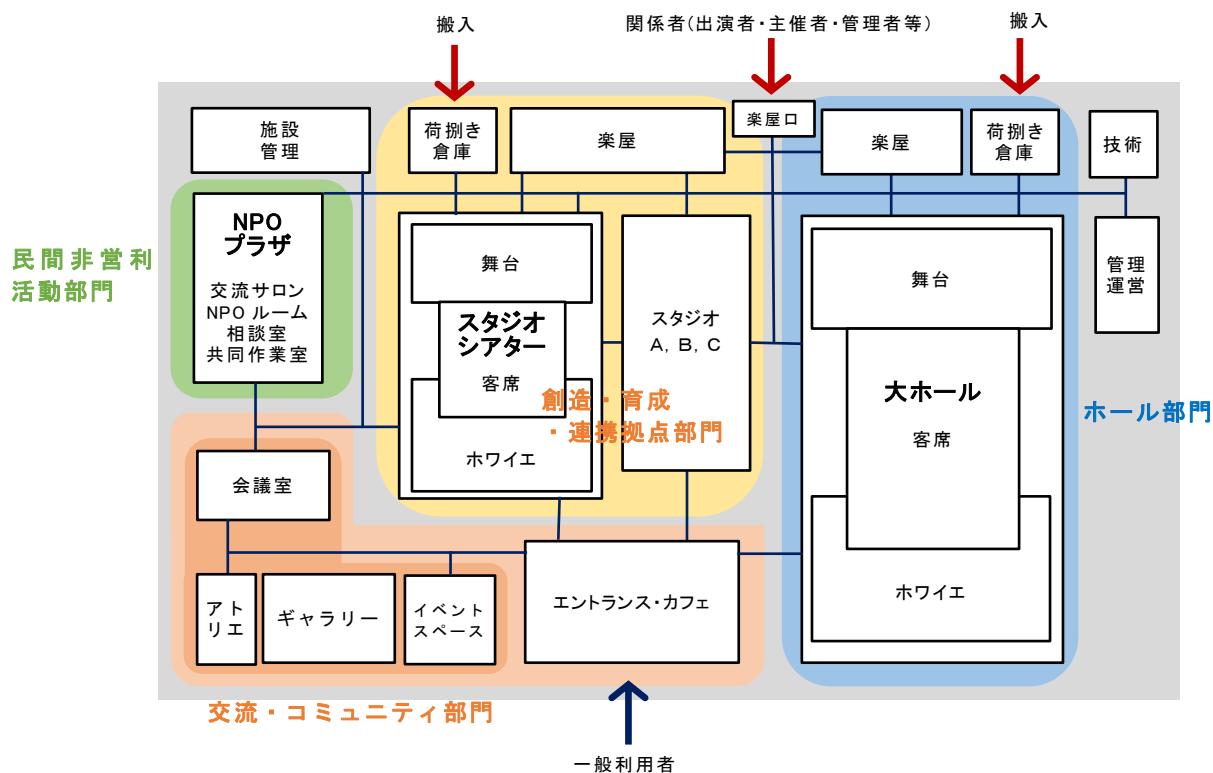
搬入

関係者(出演者・主催者・管理者等)

搬入

施設
管理

荷捌き
倉庫

楽屋

楽屋口

楽屋

荷捌き
倉庫

技術

民間非営利
活動部門

NPO
プラザ

交流サロン
NPO ルーム
相談室
共同作業室

舞台

スタジオ
シアター

客席

ホワイエ

スタジオ
A, B, C

創造・育成
・連携拠点部門

舞台

大ホール

客席

ホワイエ

管理
運営

ホール部門

会議室

アト
リエ

ギャラリー

イベント
スペース

エントランス・カフェ

交流・コミュニティ部門

一般利用者